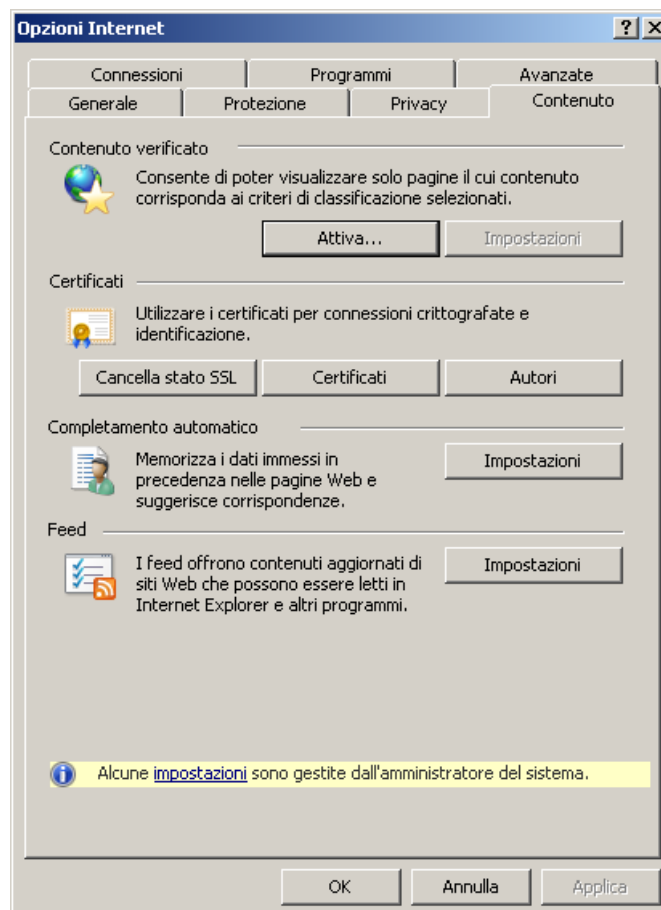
Opzioni Internet

?

Connessioni
Programmi
Avanzate
Generale
Protezione
Privacy
Contenuto

Contenuto verificato

Consente di poter visualizzare solo pagine il cui contenuto corrisponda ai criteri di classificazione selezionati.

Attiva...
Impostazioni

Certificati

Utilizzare i certificati per connessioni crittografate e identificazione.

Cancella stato SSL
Certificati
Autori

Completamento automatico

Memorizza i dati immessi in precedenza nelle pagine Web e suggerisce corrispondenze.

Impostazioni

Feed

I feed offrono contenuti aggiornati di siti Web che possono essere letti in Internet Explorer e altri programmi.

Impostazioni

Alcune impostazioni sono gestite dall'amministratore del sistema.

OK
Annulla
Applica